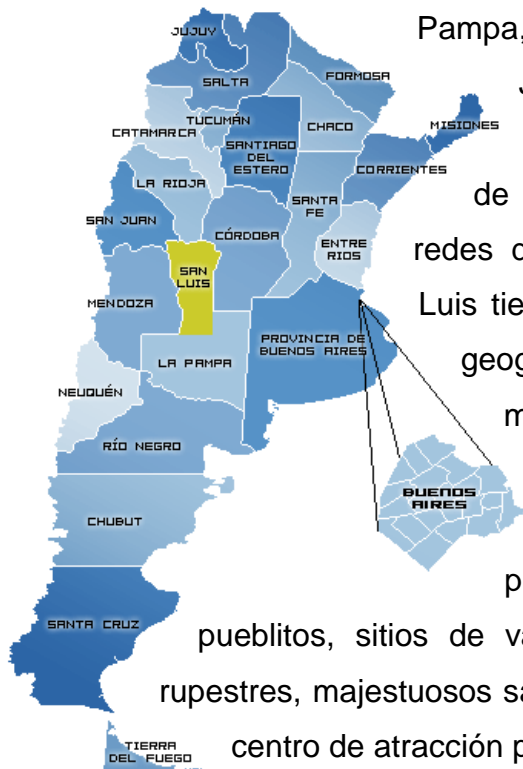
JUJUY
SALTA
FORMOSA
TUCUMÁN
CATAMARCA
CHACO
MISIONES
SANTIAGO DEL ESTERO
CORRIENTES
LA RIOJA
SANTA FE
SAN JUAN
CÓRDOBA
ENTRE RIOS
SAN LUIS
MENDOZA
PROVINCIA DE BUENOS AIRES
LA PAMPA
NEUQUÉN
RÍO NEGRO
BUENOS AIRES
CHUBUT
SANTA CRUZ
TIERRA DEL FUEGO

Pampa, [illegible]

J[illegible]

de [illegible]

redes d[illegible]

Luis tie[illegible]

geog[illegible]

m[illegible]

p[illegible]

pueblitos, sitios de va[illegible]

rupestres, majestuosos sa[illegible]

centro de atracción p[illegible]